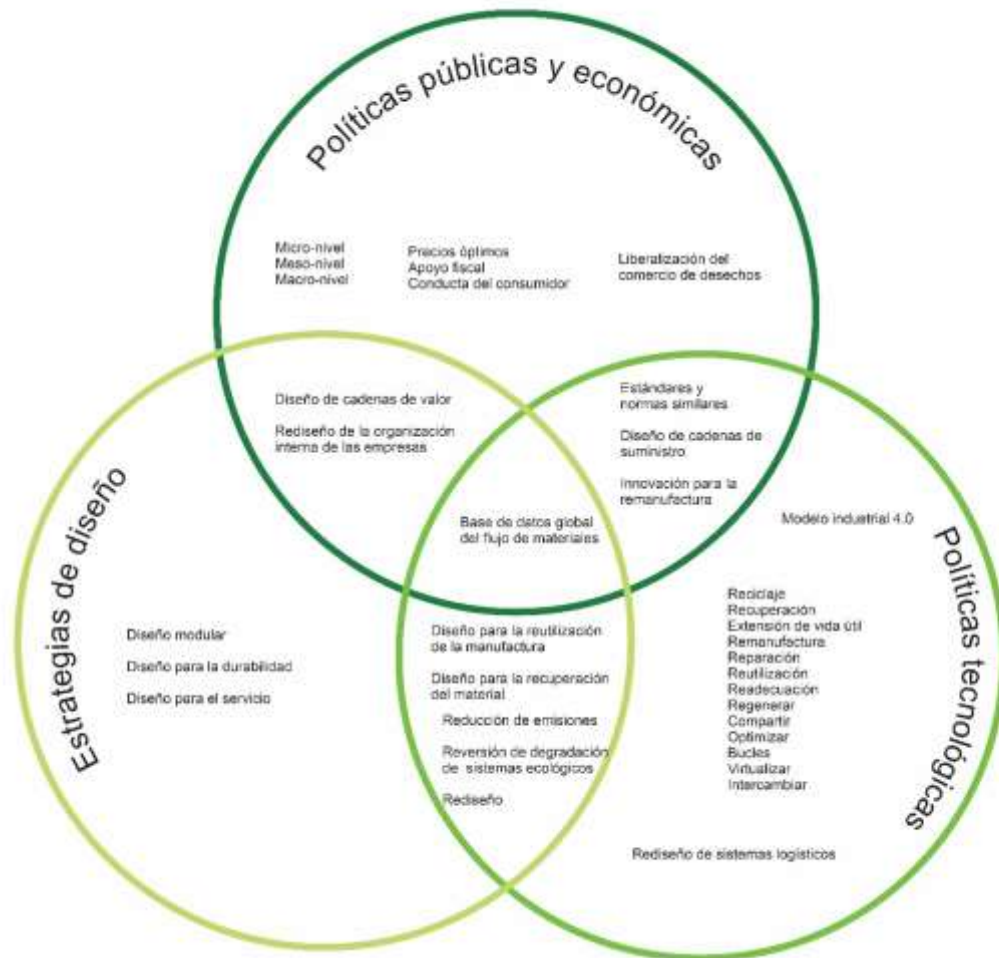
Políticas públicas y económicas

Micro-nivel
Meso-nivel
Macro-nivel

Precios óptimos
Apoyo fiscal
Conducta del consumidor

Liberalización del comercio de desechos

Diseño de cadenas de valor

Rediseño de la organización interna de las empresas

Estándares y normas similares

Diseño de cadenas de suministro

Innovación para la remanufactura

Base de datos global del flujo de materiales

Modelo industrial 4.0

Estrategias de diseño

Diseño modular

Diseño para la durabilidad

Diseño para el servicio

Diseño para la reutilización de la manufactura

Diseño para la recuperación del material

Reducción de emisiones

Reversión de degradación de sistemas ecológicos

Rediseño

Políticas tecnológicas

Reciclaje
Recuperación
Extensión de vida útil
Remanufactura
Reparación
Reutilización
Readecuación
Regenerar
Compartir
Optimizar
Bucles
Virtualizar
Intercambiar

Rediseño de sistemas logísticos